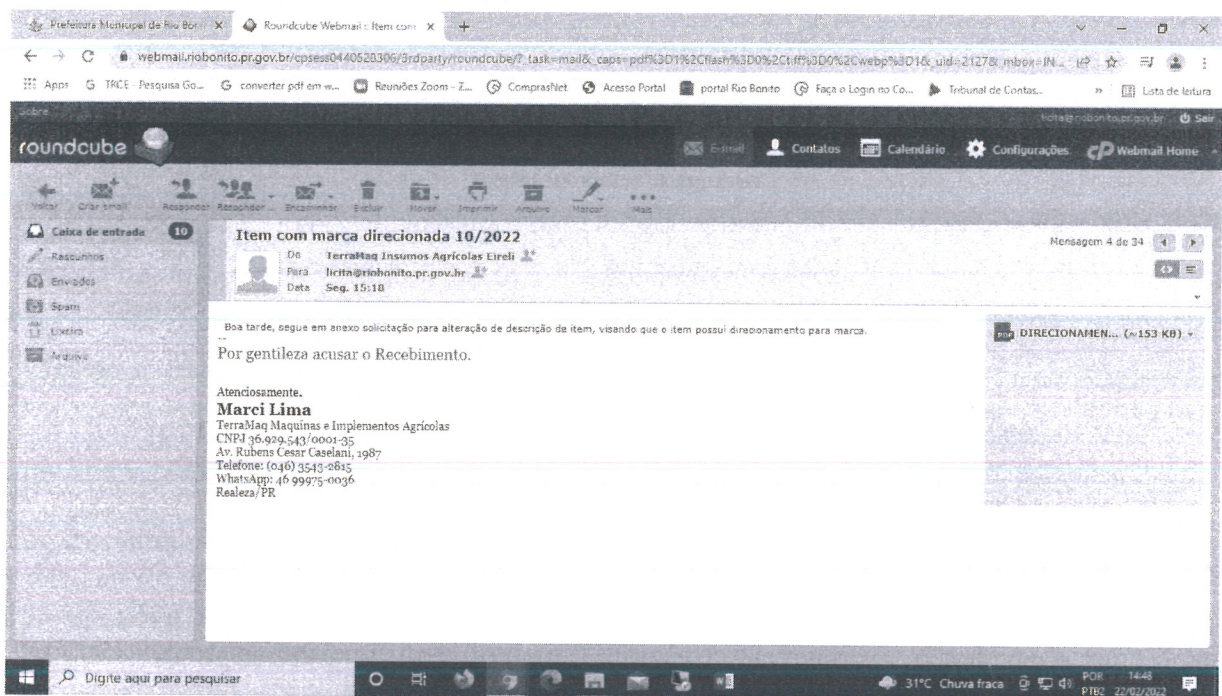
Prefeitura Municipal de Rio Bon × Roundcube Webmail :: Item com × +

webmail.riobonito.pr.gov.br/cpsess0440520306/3rdparty/roundcube/?_task=mail&_caps=pdf%3D1%2Cflash%3D0%2Ctiff%3D0%2Cwebp%3D1&_uid=2127&_mbox=IN...

Apps TRCE - Pesquisa Go... converter pdf em w... Reuniões Zoom - Z... ComprasNet Acesso Portal portal Rio Bonito Faça o Login no Co... Tribunal de Contas... » Lista de leitura

Sobre licita@riobonito.pr.gov.br Sair

roundcube

E-mail Contatos Calendário Configurações Webmail Home

Voltar Criar email Responder Responder Encaminhar Excluir Mover Imprimir Arquivo Marcar Mais

Caixa de entrada 10
Rascunhos
Enviados
Spam
Lixeira
Arquivo

Item com marca direcionada 10/2022
De TerraMaq Insumos Agricolas Eireli
Para licita@riobonito.pr.gov.br
Data Seg. 15:18

Mensagem 4 de 34

Boa tarde, segue em anexo solicitação para alteração de descrição de item, visando que o item possui direcionamento para marca.
--
Por gentileza acusar o Recebimento.

Atenciosamente.
Marci Lima
TerraMaq Maquinas e Implementos Agrícolas
CNPJ 36.929.543/0001-35
Av. Rubens Cesar Caselani, 1987
Telefone: (046) 3543-2815
WhatsApp: 46 99975-0036
Realeza/PR

DIRECIONAMEN... (~153 KB)

Digite aqui para pesquisar

31°C Chuva fraca POR PTB2 14:48 22/02/2022